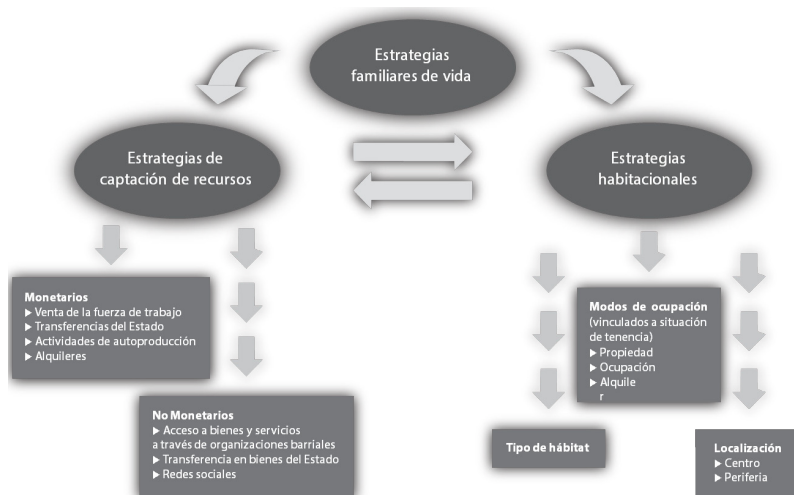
Estrategias familiares de vida

Estrategias de captación de recursos

Estrategias habitacionales

Monetarios
▶ Venta de la fuerza de trabajo
▶ Transferencias del Estado
▶ Actividades de autoproducción
▶ Alquileres

No Monetarios
▶ Acceso a bienes y servicios a través de organizaciones barriales
▶ Transferencia en bienes del Estado
▶ Redes sociales

Modos de ocupación (vinculados a situación de tenencia)
▶ Propiedad
▶ Ocupación
▶ Alquile r

Tipo de hábitat

Localización
▶ Centro
▶ Periferia